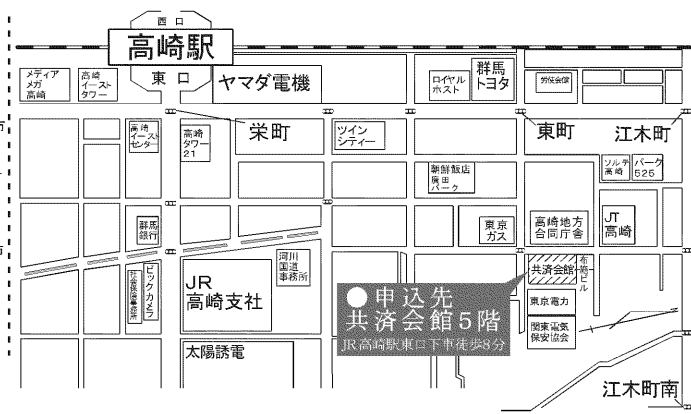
西口
高崎駅
東口
ヤマダ電機
メディアメガ高崎
高崎イーストタワー
ロイヤルホスト
群馬トヨタ
労使会館
栄町
東町
江木町
高崎イーストセンター
高崎タワー21
ツインシティー
朝鮮飯店駐車パーク
ソルテ高崎
パーク525
群馬銀行
東京ガス
高崎地方合同庁舎
JT高崎
ビックカメラ
社会保険事務所
河川国道事務所
共済会館
有楽ビル
JR高崎支社
●申込先
共済会館5階
JR高崎駅東口下車徒歩8分
東京電力
関東電気保安協会
太陽誘電
江木町南